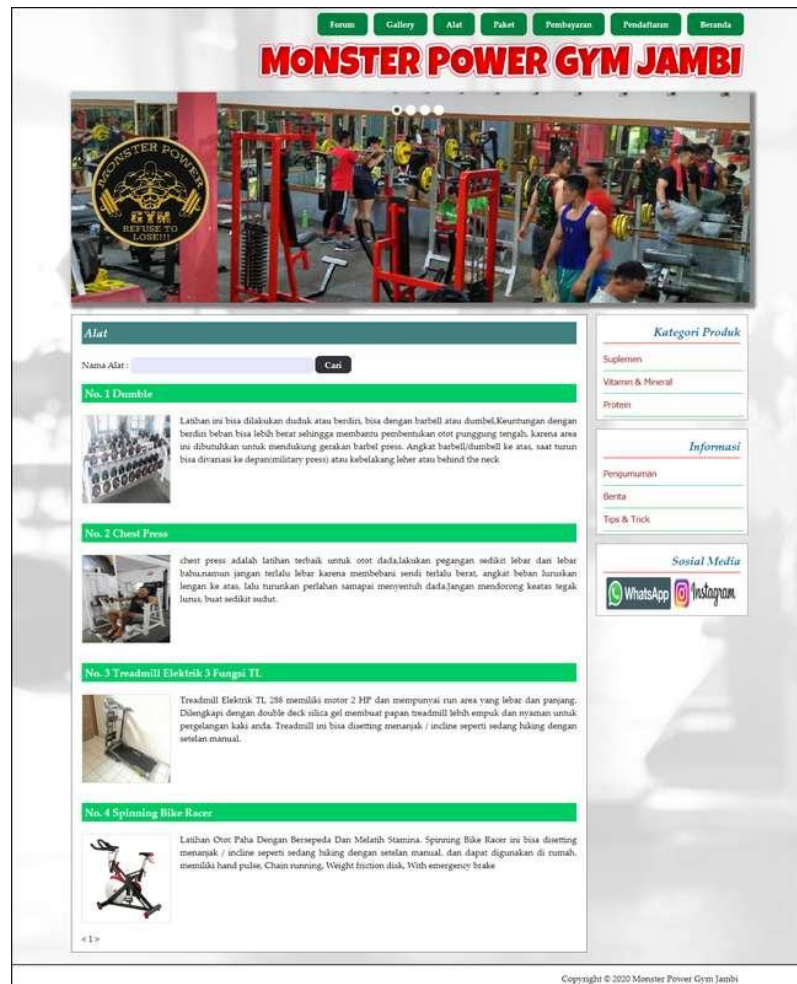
Forum Gallery Alat Paket Pembayaran Pendaftaran Beranda

MONSTER POWER GYM JAMBI

MONSTER POWER GYM REFUSE TO LOSE!!!

Alat

Nama Alat : Cari

No. 1 Dumble

Latihan ini bisa dilakukan duduk atau berdiri, bisa dengan barbell atau dumbel,Keuntungan dengan berdiri beban bisa lebih berat sehingga membantu pembentukan otot punggung tengah, karena area ini dibutuhkan untuk mendukung gerakan barbel press. Angkat barbell/dumbell ke atas, saat turun bisa divariasi ke depan(military press) atau kebelakang leher atau behind the neck

No. 2 Chest Press

chest press adalah latihan terbaik untuk otot dada,lakukan pegangan sedikit lebar dari lebar bahu,namun jangan terlalu lebar karena membebani sendi terlalu berat. angkat beban luruskan lengan ke atas. lalu turunkan perlahan samapai menyentuh dada.Jangan mendorong keatas tegak lurus, buat sedikit sudut.

No. 3 Treadmill Elektrik 3 Fungsi TL

Treadmill Elektrik TL 288 memiliki motor 2 HP dan mempunyai run area yang lebar dan panjang. Dilengkapi dengan double deck silica gel membuat papan treadmill lebih empuk dan nyaman untuk pergelangan kaki anda. Treadmill ini bisa disetting menanjak / incline seperti sedang hiking dengan setelan manual.

No. 4 Spinning Bike Racer

Latihan Otot Paha Dengan Bersepeda Dan Melatih Stamina. Spinning Bike Racer ini bisa disetting menanjak / incline seperti sedang hiking dengan setelan manual. dan dapat digunakan di rumah. memiliki hand pulse, Chain running, Weight friction disk, With emergency brake

< 1 >

Kategori Produk

Suplemen

Vitamin & Mineral

Protein

Informasi

Pengumuman

Berita

Tips & Trick

Sosial Media

WhatsApp Instagram

Copyright © 2020 Monster Power Gym Jambi